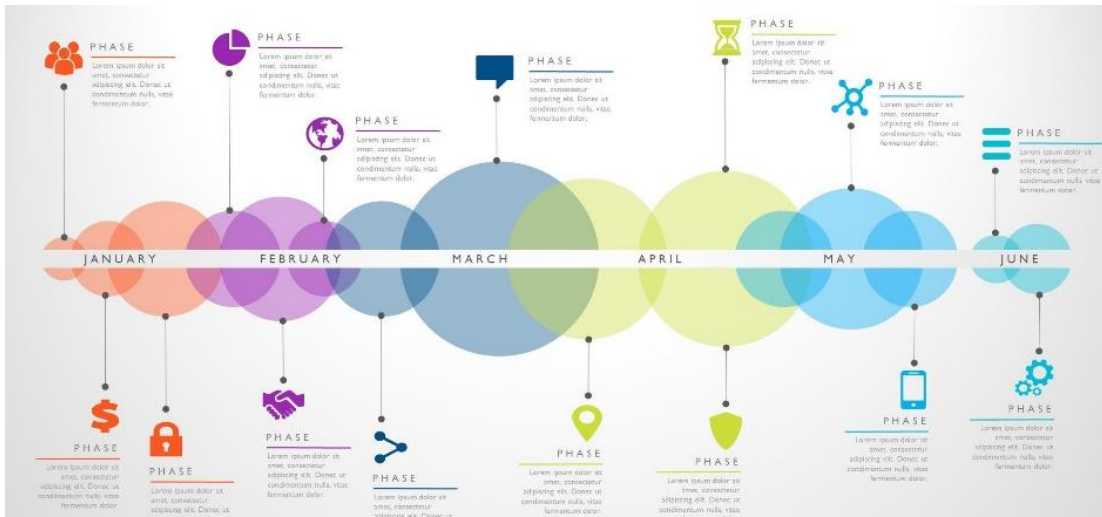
PHASE
Lorem ipsum dolor sit amet, consectetur adipiscing elit. Donec ut condimentum nulla, vitae fermentum dolor.

PHASE
Lorem ipsum dolor sit amet, consectetur adipiscing elit. Donec ut condimentum nulla, vitae fermentum dolor.

PHASE
Lorem ipsum dolor sit amet, consectetur adipiscing elit. Donec ut condimentum nulla, vitae fermentum dolor.

PHASE
Lorem ipsum dolor sit amet, consectetur adipiscing elit. Donec ut condimentum nulla, vitae fermentum dolor.

PHASE
Lorem ipsum dolor sit amet, consectetur adipiscing elit. Donec ut condimentum nulla, vitae fermentum dolor.

PHASE
Lorem ipsum dolor sit amet, consectetur adipiscing elit. Donec ut condimentum nulla, vitae fermentum dolor.

PHASE
Lorem ipsum dolor sit amet, consectetur adipiscing elit. Donec ut condimentum nulla, vitae fermentum dolor.

JANUARY FEBRUARY MARCH APRIL MAY JUNE

PHASE
Lorem ipsum dolor sit amet, consectetur adipiscing elit. Donec ut condimentum nulla, vitae fermentum dolor.

PHASE
Lorem ipsum dolor sit amet, consectetur adipiscing elit. Donec ut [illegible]

PHASE
Lorem ipsum dolor sit amet, consectetur adipiscing elit. Donec ut condimentum nulla, vitae fermentum dolor.

PHASE
Lorem ipsum dolor sit amet, consectetur adipiscing elit. Donec ut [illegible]

PHASE
Lorem ipsum dolor sit amet, consectetur adipiscing elit. Donec ut condimentum nulla, vitae fermentum dolor.

PHASE
Lorem ipsum dolor sit amet, consectetur adipiscing elit. Donec ut condimentum nulla, vitae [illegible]

PHASE
Lorem ipsum dolor sit amet, consectetur adipiscing elit. Donec ut condimentum nulla, vitae fermentum dolor.

PHASE
Lorem ipsum dolor sit amet, consectetur adipiscing elit. Donec ut condimentum nulla, vitae fermentum dolor.